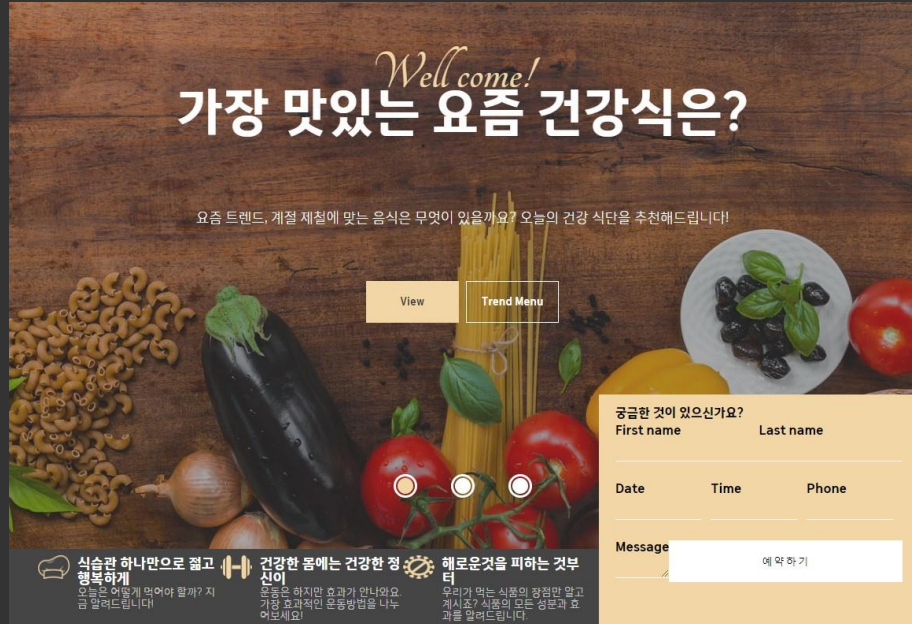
Well come!
가장 맛있는 요즘 건강식은?

요즘 트렌드, 계절 제철에 맞는 음식은 무엇이 있을까요? 오늘의 건강 식단을 추천해드립니다!

View
Trend Menu

궁금한 것이 있으신가요?
First name
Last name
Date
Time
Phone
Message
예 약 하 기

식습관 하나만으로 젊고 행복하게
오늘은 어떻게 먹어야 할까? 지금 알려드립니다!

건강한 몸에는 건강한 정신이
운동은 하지만 효과가 안나와요. 가장 효과적인 운동방법을 나누어보세요!

해로운것을 피하는 것부터
우리가 먹는 식품의 장점만 알고 계시죠? 식품의 모든 성분과 효과를 알려드립니다.